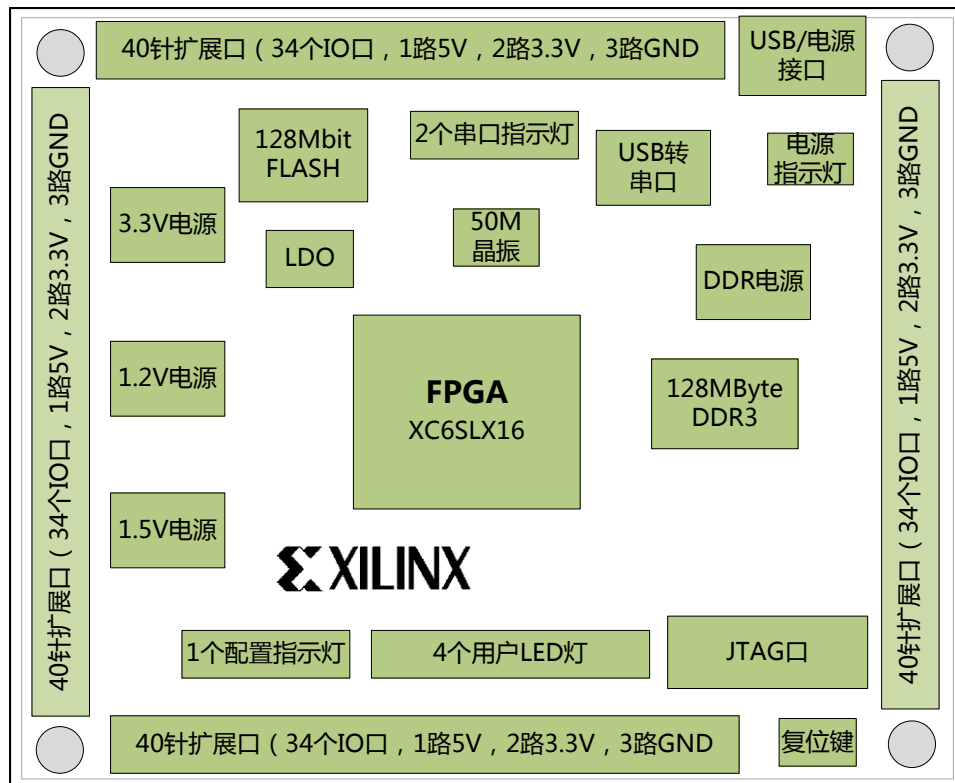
40针扩展口（34个IO口，1路5V，2路3.3V，3路GND

USB/电源接口

40针扩展口（34个IO口，1路5V，2路3.3V，3路GND

40针扩展口（34个IO口，1路5V，2路3.3V，3路GND

128Mbit FLASH

2个串口指示灯

USB转串口

电源指示灯

3.3V电源

LDO

50M晶振

DDR电源

FPGA
XC6SLX16

128MByte DDR3

1.2V电源

1.5V电源

XILINX

1个配置指示灯

4个用户LED灯

JTAG口

40针扩展口（34个IO口，1路5V，2路3.3V，3路GND

复位键